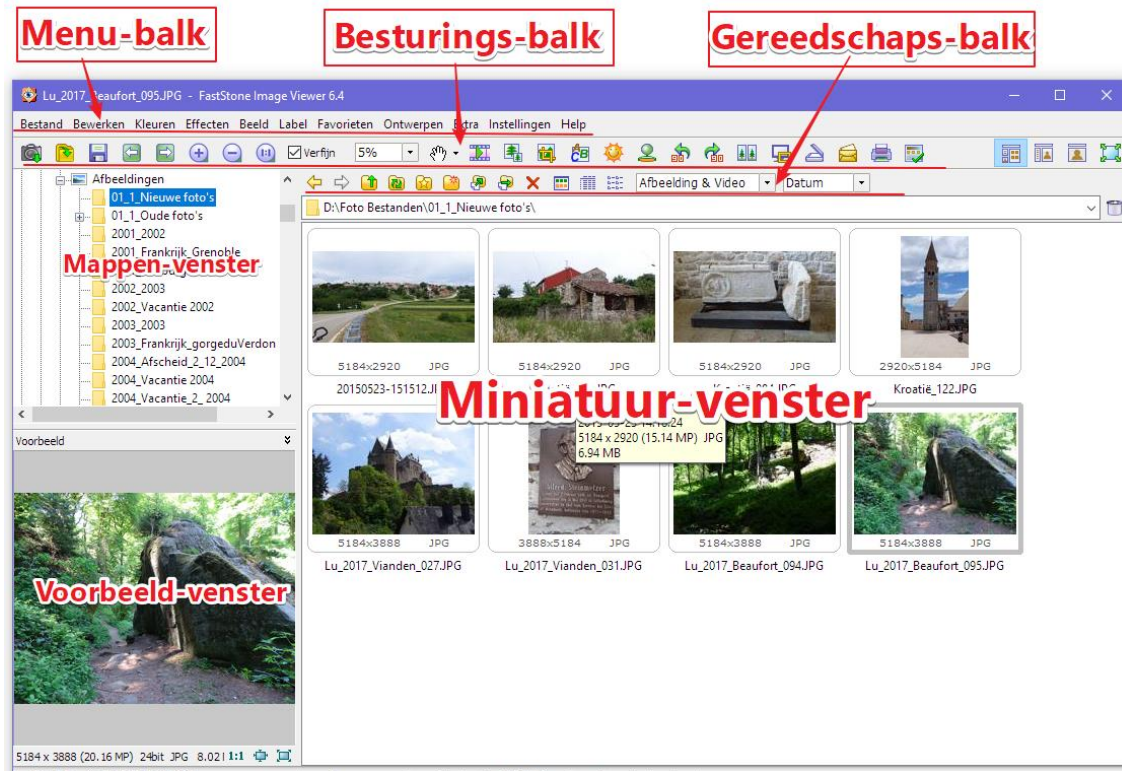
Menu-balk

Besturings-balk

Gereedschaps-balk

Lu_2017_Beaufort_095.JPG - FastStone Image Viewer 6.4

Bestand Bewerken Kleuren Effecten Beeld Label Favorieten Ontwerpen Extra Instellingen Help

Verfijn 5%

Afbeelding & Video Datum

Afbeeldingen
01_1_Nieuwe foto's
01_1_Oude foto's
2001_2002
2001_Frankrijk_Grenoble
Mappen-venster
2002_2003
2002_Vacantie 2002
2003_2003
2003_Frankrijk_gorgeduVerdon
2004_Afscheid_2_12_2004
2004_Vacantie 2004
2004_Vacantie_2_2004

D:\Foto Bestanden\01_1_Nieuwe foto's\

5184x2920 JPG
20150523-151512.J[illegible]

5184x2920 JPG
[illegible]

5184x2920 JPG
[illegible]

2920x5184 JPG
Kroatië_122.JPG

Miniatuur-venster

5184x3888 JPG
Lu_2017_Vianden_027.JPG

2015-05-23 14:18:24
5184 x 2920 (15.14 MP) JPG
6.94 MB

3888x5184 JPG
Lu_2017_Vianden_031.JPG

5184x3888 JPG
Lu_2017_Beaufort_094.JPG

5184x3888 JPG
Lu_2017_Beaufort_095.JPG

Voorbeeld

Voorbeeld-venster

5184 x 3888 (20.16 MP) 24bit JPG 8.021 1:1